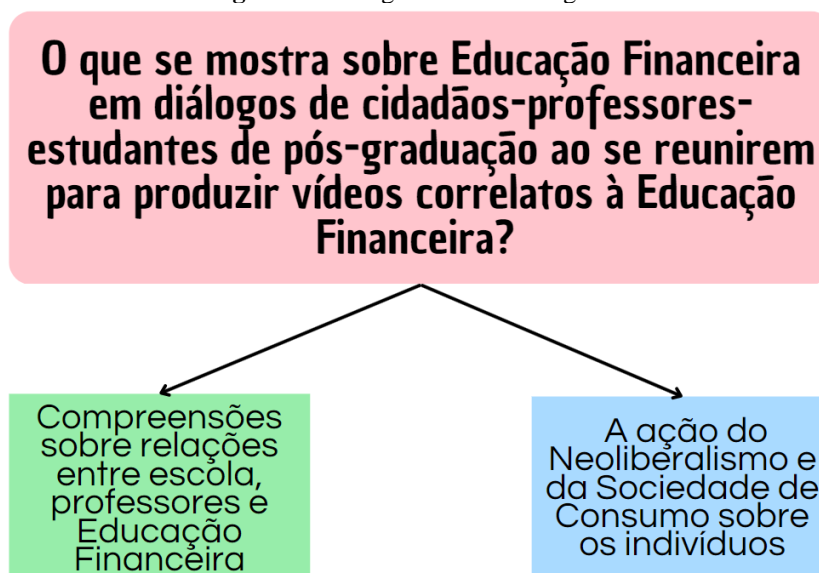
O que se mostra sobre Educação Financeira em diálogos de cidadãos-professores-estudantes de pós-graduação ao se reunirem para produzir vídeos correlatos à Educação Financeira?

Compreensões sobre relações entre escola, professores e Educação Financeira

A ação do Neoliberalismo e da Sociedade de Consumo sobre os indivíduos